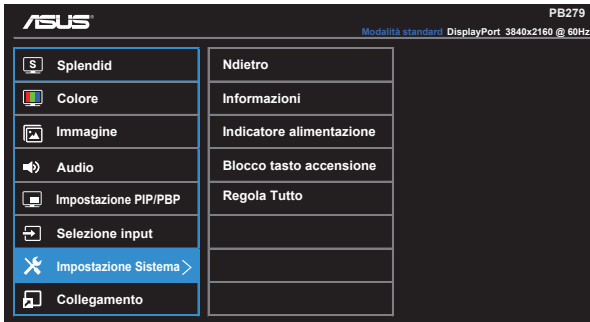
ASUS

PB279

Modalità standard DisplayPort 3840x2160 @ 60Hz

Splendid
Colore
Immagine
Audio
Impostazione PIP/PBP
Selezione input
Impostazione Sistema
Collegamento

Ndietro
Informazioni
Indicatore alimentazione
Blocco tasto accensione
Regola Tutto